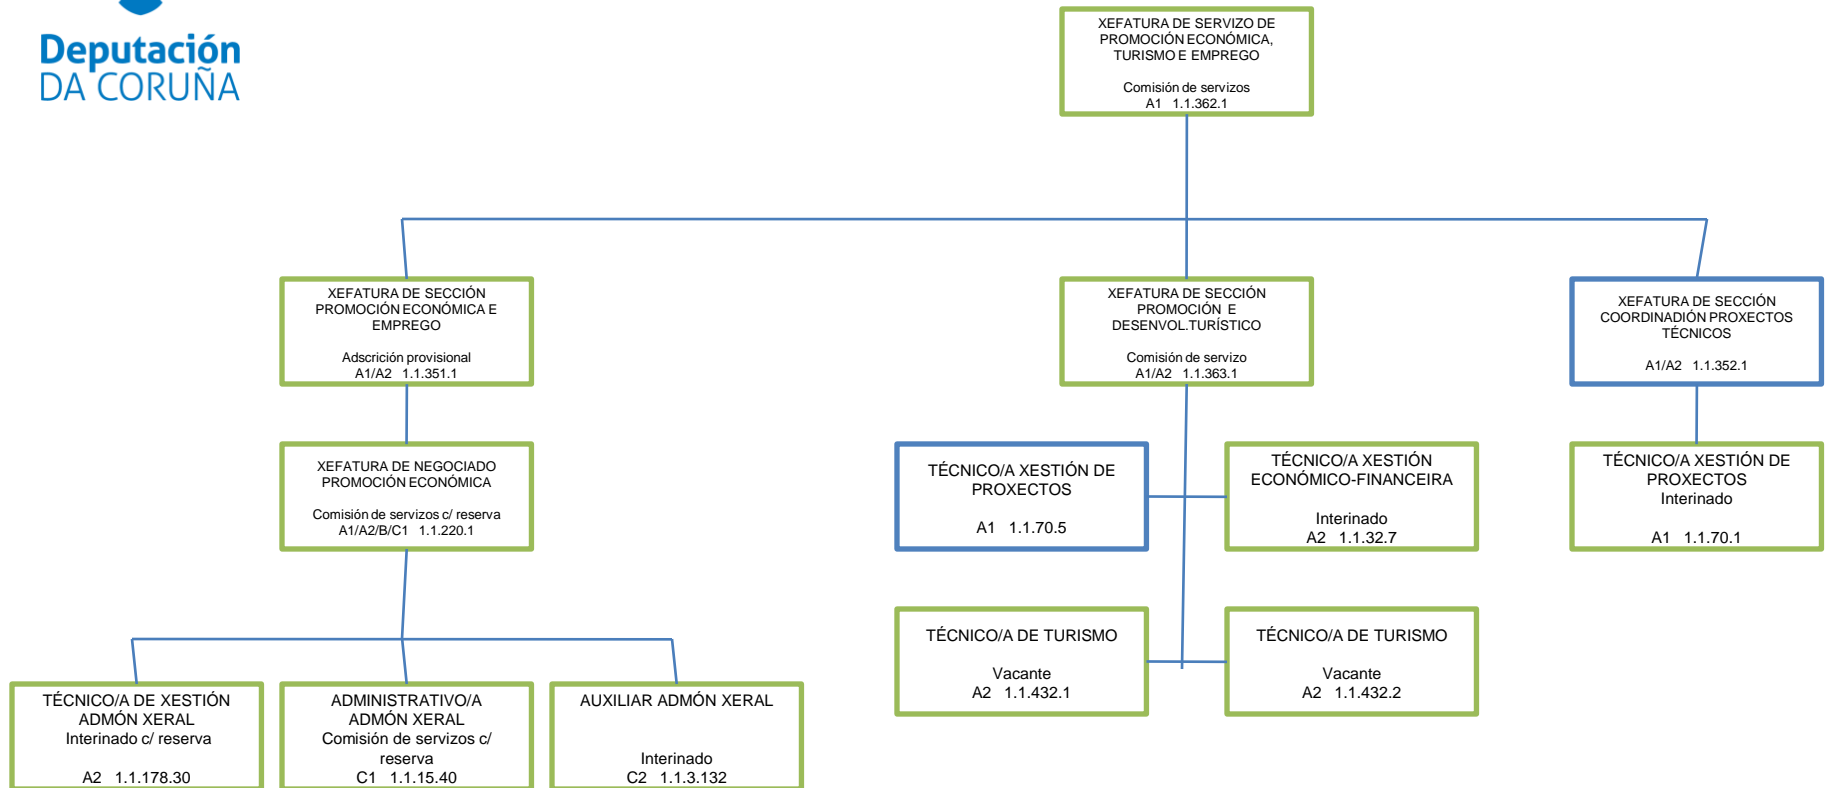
Deputación
DA CORUÑA

XEFATURA DE SERVIZO DE PROMOCIÓN ECONÓMICA, TURISMO E EMPREGO

Comisión de servizos
A1 1.1.362.1

XEFATURA DE SECCIÓN PROMOCIÓN ECONÓMICA E EMPREGO

Adscrición provisional
A1/A2 1.1.351.1

XEFATURA DE SECCIÓN PROMOCIÓN E DESENVOL.TURÍSTICO

Comisión de servizo
A1/A2 1.1.363.1

XEFATURA DE SECCIÓN COORDINADIÓN PROXECTOS TÉCNICOS

A1/A2 1.1.352.1

XEFATURA DE NEGOCIADO PROMOCIÓN ECONÓMICA

Comisión de servizos c/ reserva
A1/A2/B/C1 1.1.220.1

TÉCNICO/A XESTIÓN DE PROXECTOS

A1 1.1.70.5

TÉCNICO/A XESTIÓN ECONÓMICO-FINANCEIRA

Interinado
A2 1.1.32.7

TÉCNICO/A XESTIÓN DE PROXECTOS
Interinado

A1 1.1.70.1

TÉCNICO/A DE TURISMO

Vacante
A2 1.1.432.1

TÉCNICO/A DE TURISMO

Vacante
A2 1.1.432.2

TÉCNICO/A DE XESTIÓN ADMÓN XERAL
Interinado c/ reserva

A2 1.1.178.30

ADMINISTRATIVO/A ADMÓN XERAL
Comisión de servizos c/ reserva
C1 1.1.15.40

AUXILIAR ADMÓN XERAL

Interinado
C2 1.1.3.132